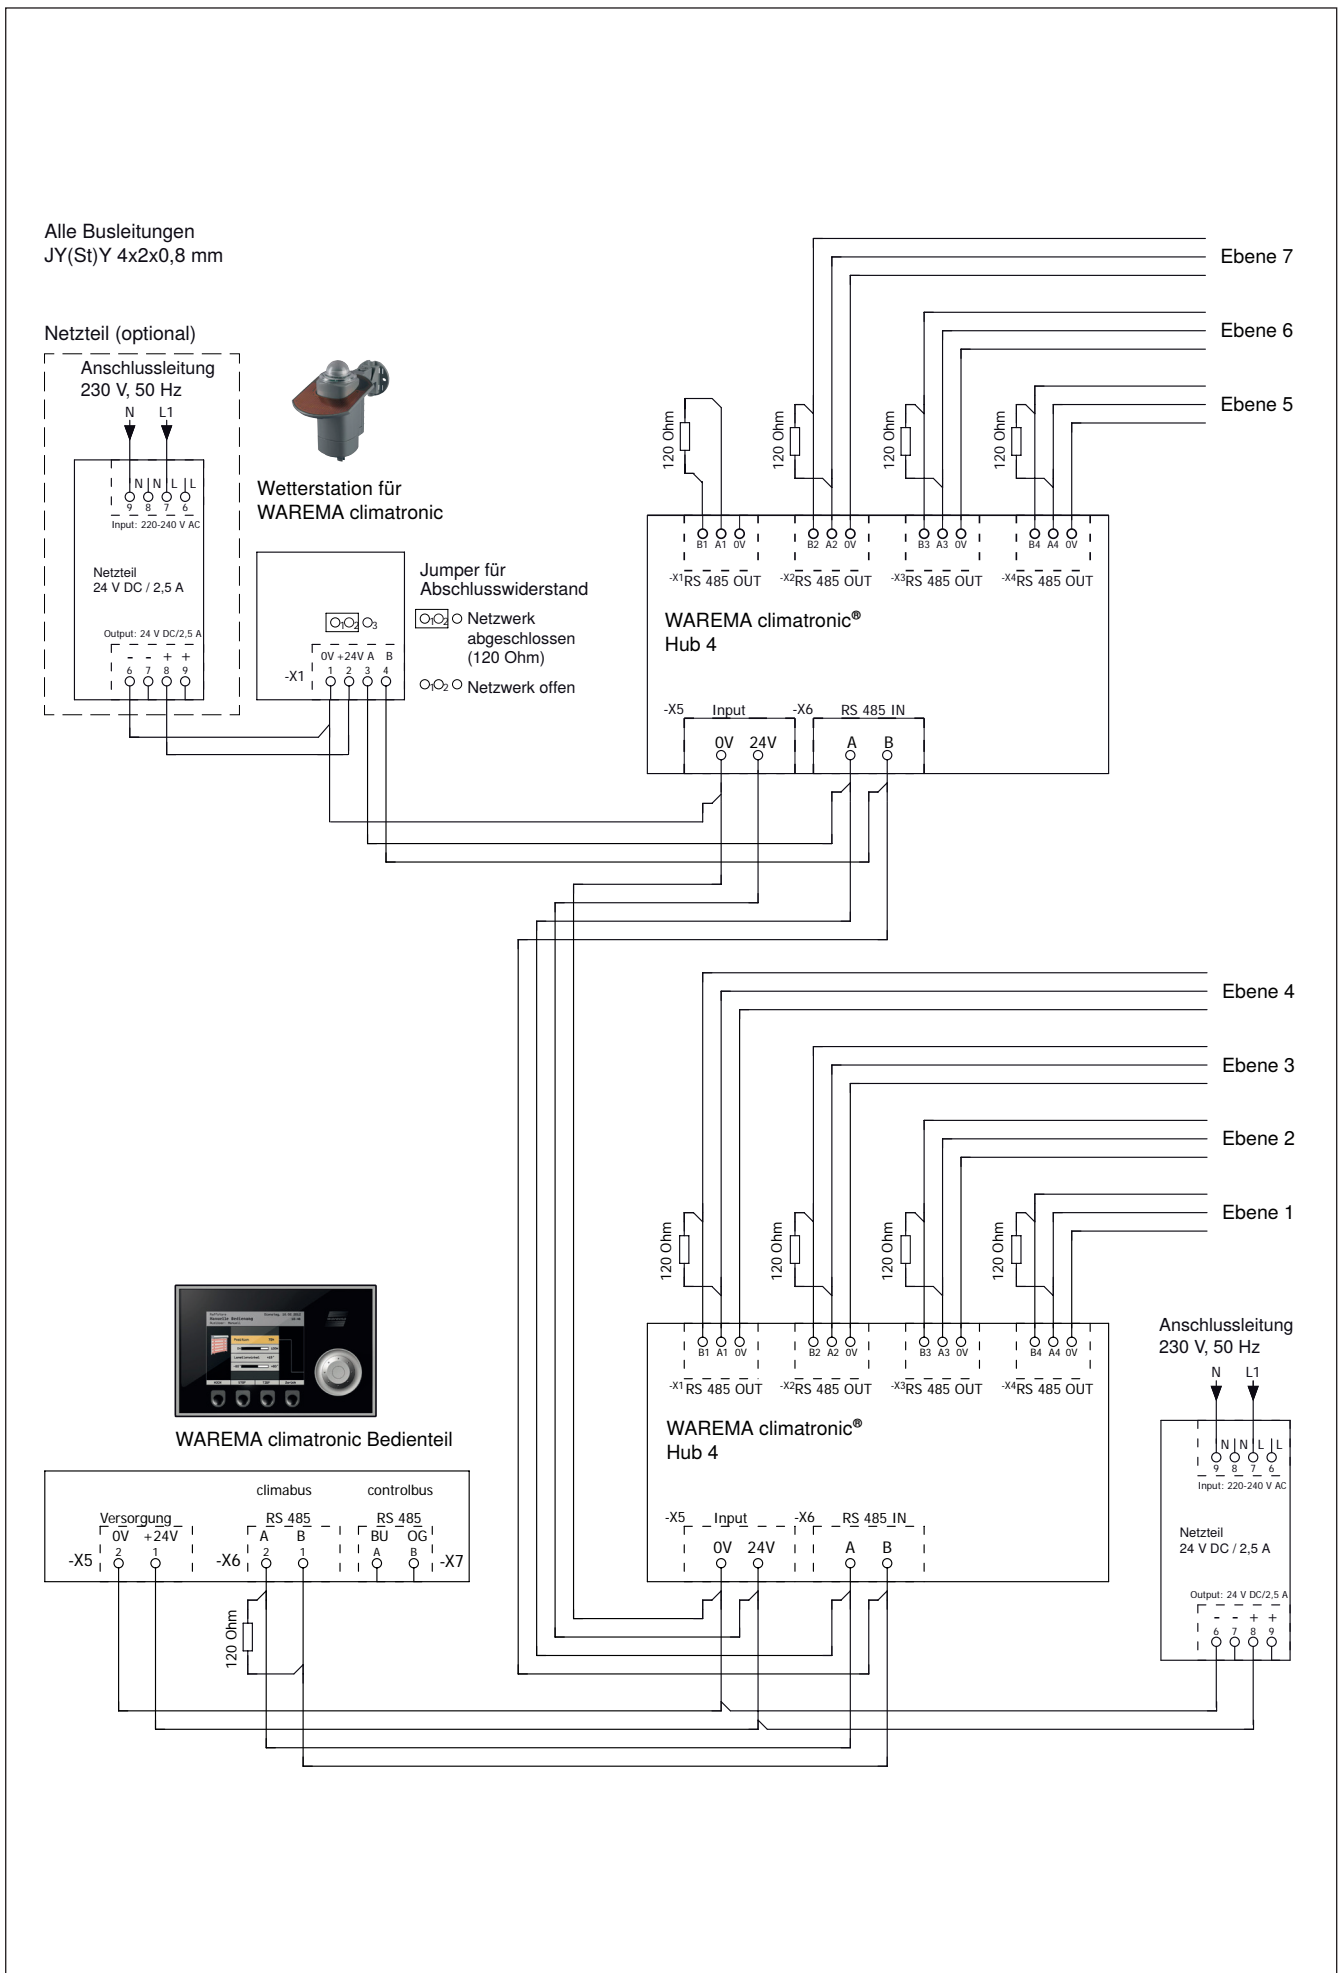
Alle Busleitungen
JY(St)Y 4x2x0,8 mm

Netzteil (optional)

Anschlussleitung
230 V, 50 Hz
N L1
N N L L
9 8 7 6
Input: 220-240 V AC
Netzteil
24 V DC / 2,5 A
Output: 24 V DC/2,5 A
- - + +
6 7 8 9

Wetterstation für
WAREMA climatronic

$O_1O_2$ $O_3$
-X1 0V +24V A B
1 2 3 4

Jumper für
Abschlusswiderstand
$O_1O_2$ O Netzwerk abgeschlossen (120 Ohm)
$O_1O_2$ O Netzwerk offen

Ebene 7
Ebene 6
Ebene 5

120 Ohm
120 Ohm
120 Ohm
120 Ohm

B1 A1 0V
-X1 RS 485 OUT
B2 A2 0V
-X2 RS 485 OUT
B3 A3 0V
-X3 RS 485 OUT
B4 A4 0V
-X4 RS 485 OUT

WAREMA climatronic®
Hub 4

-X5 Input
0V 24V
-X6 RS 485 IN
A B

Ebene 4
Ebene 3
Ebene 2
Ebene 1

120 Ohm
120 Ohm
120 Ohm
120 Ohm

B1 A1 0V
-X1 RS 485 OUT
B2 A2 0V
-X2 RS 485 OUT
B3 A3 0V
-X3 RS 485 OUT
B4 A4 0V
-X4 RS 485 OUT

WAREMA climatronic®
Hub 4

-X5 Input
0V 24V
-X6 RS 485 IN
A B

WAREMA climatronic Bedienteil

climabus controlbus
Versorgung
0V +24V
-X5 2 1
RS 485
A B
-X6 2 1
RS 485
BU OG
A B -X7

120 Ohm

Anschlussleitung
230 V, 50 Hz
N L1
N N L L
9 8 7 6
Input: 220-240 V AC
Netzteil
24 V DC / 2,5 A
Output: 24 V DC/2,5 A
- - + +
6 7 8 9